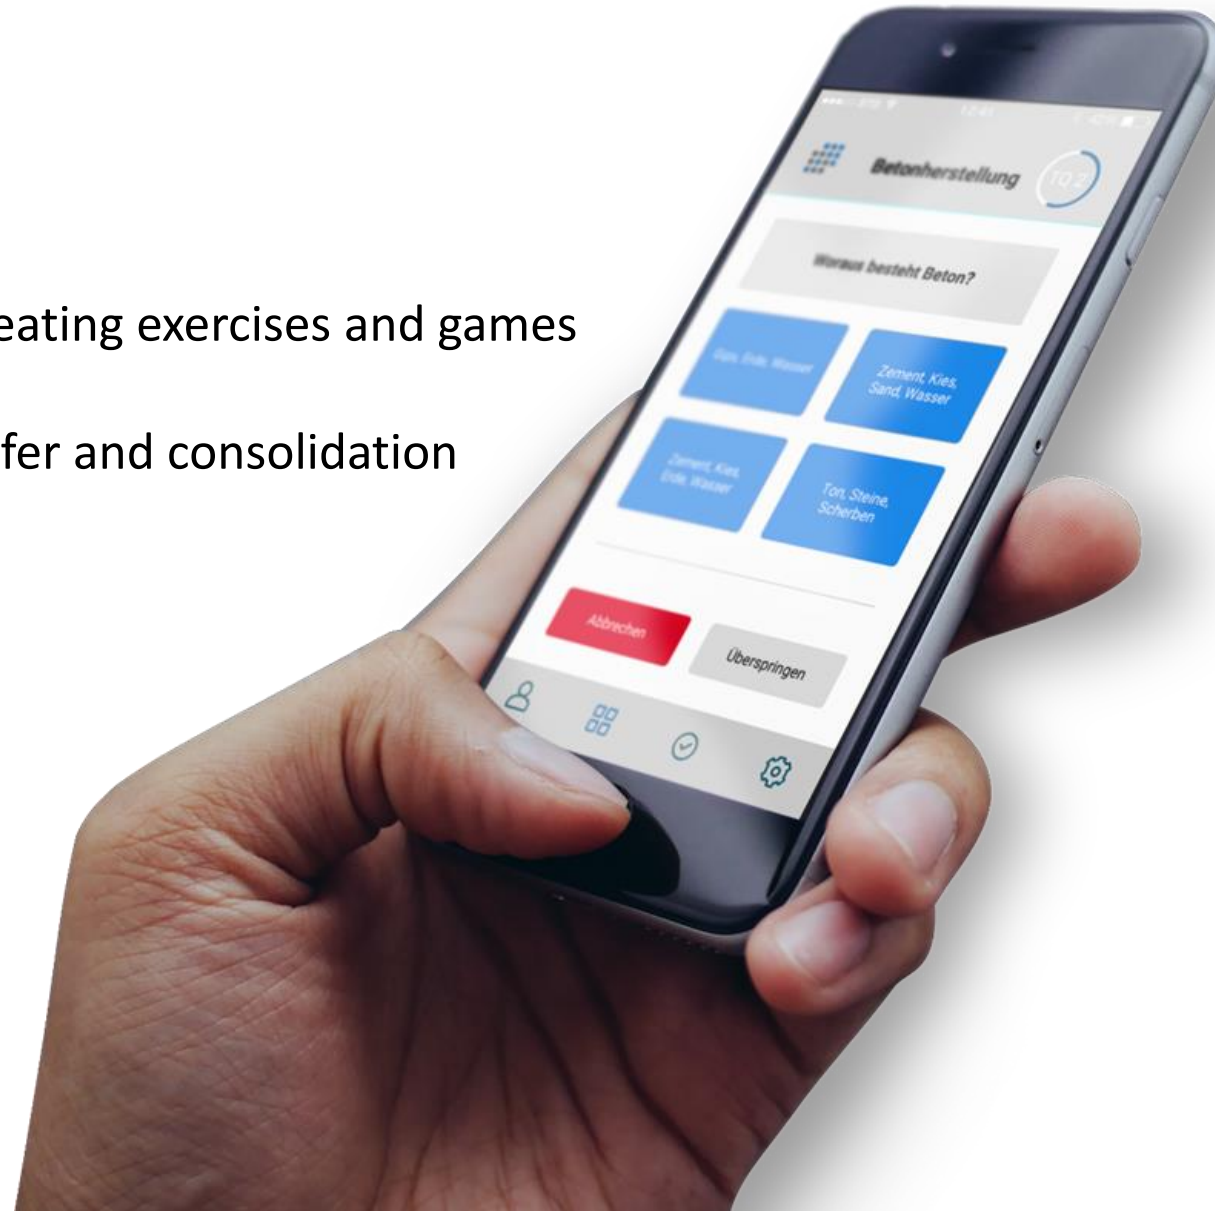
eating exercises and games

fer and consolidation

Betonherstellung

10 2

Woraus besteht Beton?

Gips, Erde, Wasser

Zement, Kies, Sand, Wasser

Zement, Kies, Erde, Wasser

Ton, Steine, Scherben

Abbrechen

Überspringen